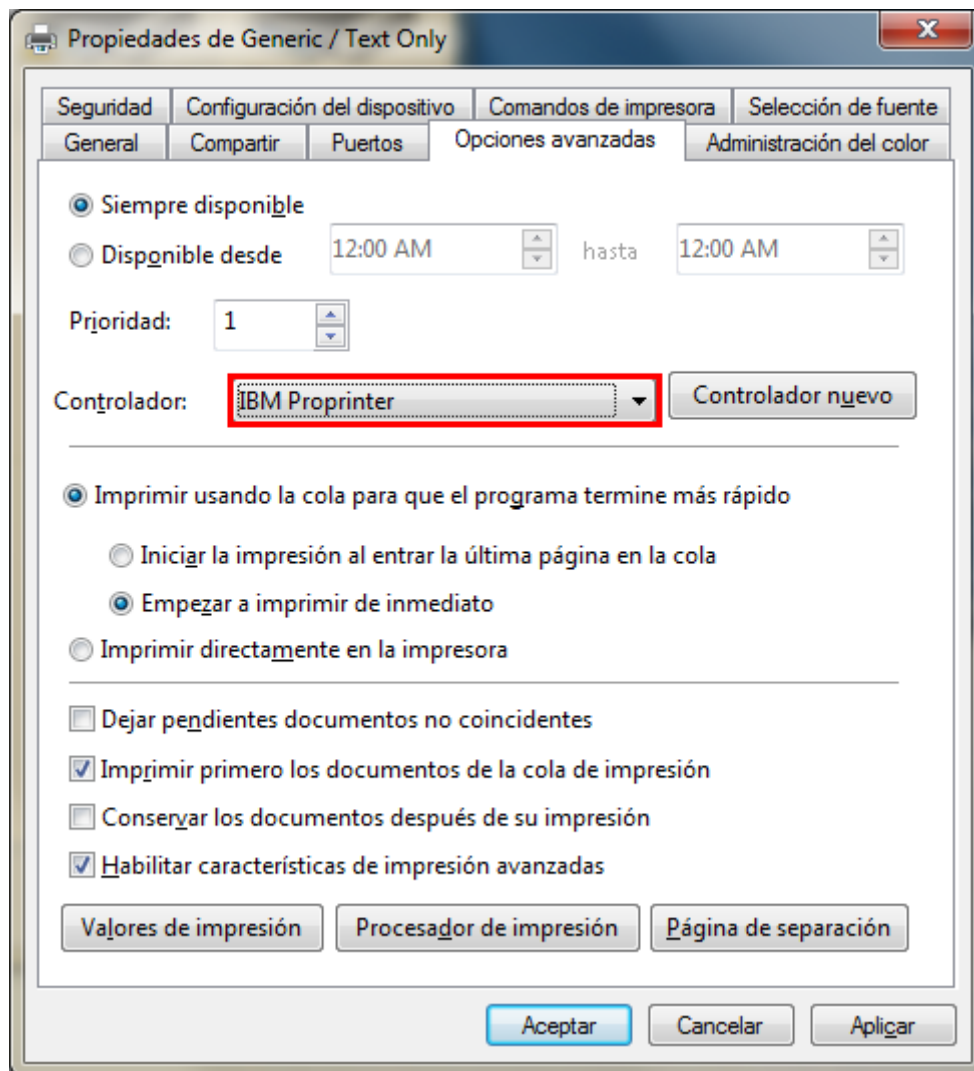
Propiedades de Generic / Text Only

Seguridad | Configuración del dispositivo | Comandos de impresora | Selección de fuente
General | Compartir | Puertos | Opciones avanzadas | Administración del color

Siempre disponible
Disponible desde 12:00 AM hasta 12:00 AM

Prioridad: 1

Controlador: IBM Proprinter Controlador nuevo

Imprimir usando la cola para que el programa termine más rápido
Iniciar la impresión al entrar la última página en la cola
Empezar a imprimir de inmediato
Imprimir directamente en la impresora

Dejar pendientes documentos no coincidentes
Imprimir primero los documentos de la cola de impresión
Conservar los documentos después de su impresión
Habilitar características de impresión avanzadas

Valores de impresión | Procesador de impresión | Página de separación

Aceptar | Cancelar | Aplicar